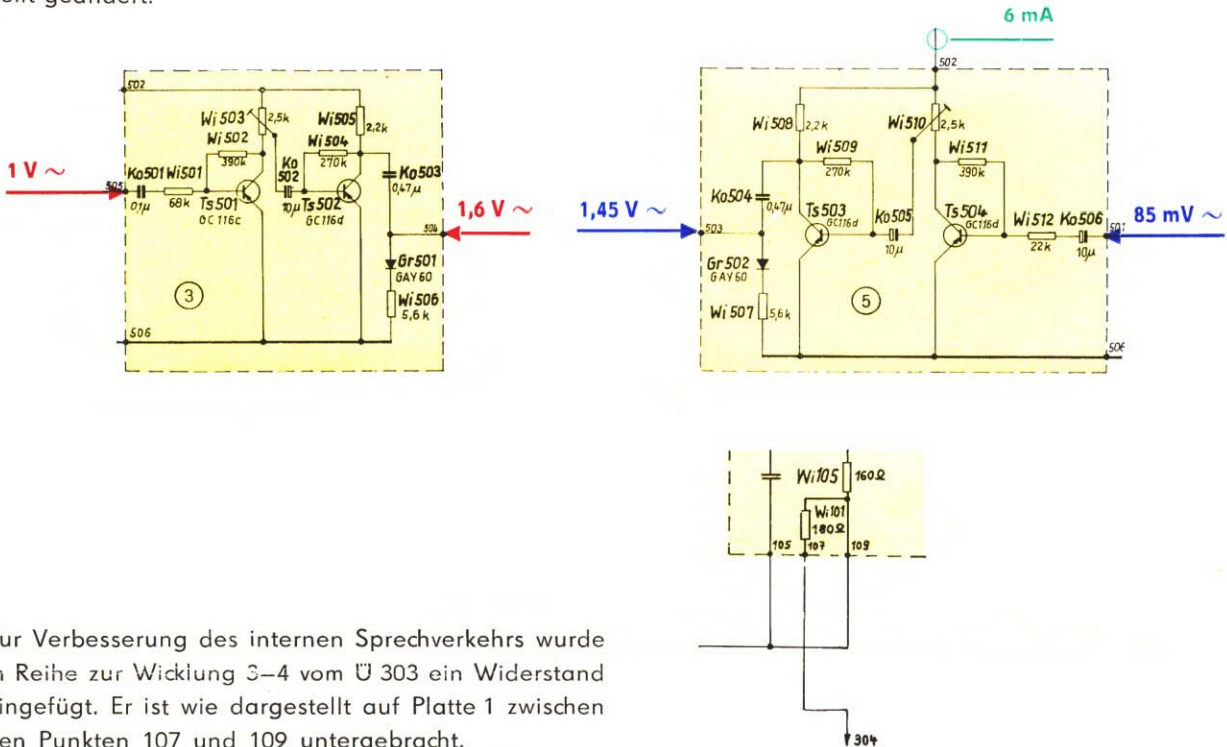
eit geändert.

6 mA

502

1 V ~

505

Ko501 Wi501

0,1μ

68k

Wi 503

2,5k

Wi 502

390k

Ts 501

OC 116c

Wi505

2,2k

Wi 504

270k

Ko 502

10μ

Ts 502

GC 116d

Ko503

0,47μ

1,6 V ~

504

Gr501

GAY 60

Wi506

5,6 k

3

506

1,45 V ~

502

Wi 508

2,2k

Wi 509

270k

Wi 510

2,5k

Wi511

390k

Ko504

0,47μ

503

Ts 503

GC116d

Ko505

10μ

Ts 504

GC116d

Wi 512

22k

Ko506

10μ

85 mV ~

501

Gr 502

GAY 60

Wi 507

5,6k

5

506

Wi105

160Ω

Wi101

180Ω

105

107

109

304

ur Verbesserung des internen Sprechverkehrs wurde n Reihe zur Wicklung 3–4 vom Ü 303 ein Widerstand ingefügt. Er ist wie dargestellt auf Platte 1 zwischen en Punkten 107 und 109 untergebracht.